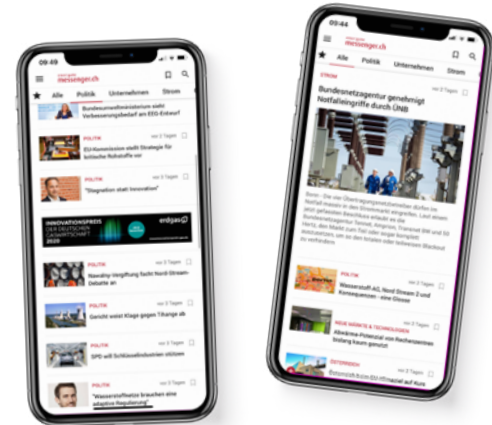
09:49

messenger.ch

Alle Politik Unternehmen Strom

Bundeswirtschaftsministerium sieht Verbesserungsbedarf am EEG-Entwurf

POLITIK vor 2 Tagen

EU-Kommission stellt Strategie für kritische Rohstoffe vor

POLITIK vor 2 Tagen

"Disgnostion statt Innovation"

INNOVATIONSPREIS DER DEUTSCHEN GASWIRTSCHAFT 2020

erdgas

POLITIK vor 2 Tagen

Nawalny-Vergiftung facht Nord-Stream-Debatte an

POLITIK vor 2 Tagen

Gericht weist Klage gegen Tihange ab

POLITIK vor 2 Tagen

SPD will Schlüsselindustrien stützen

POLITIK vor 2 Tagen

"Wasserstoffnetze brauchen eine adaptive Regulierung"

09:44

messenger.ch

Alle Politik Unternehmen Strom

STROM vor 2 Tagen

Bundesnetzagentur genehmigt Notfalleingriffe durch ÜNB

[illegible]

POLITIK vor 2 Tagen

Wasserstoff AG, Nord Stream 2 und Konsequenzen - eine Glosse

NEUE MÄRKTE & TECHNOLOGIEN vor 2 Tagen

Abwärme-Potenzial von Rechenzentren bislang kaum genutzt

OSTERREICH vor 2 Tagen

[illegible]